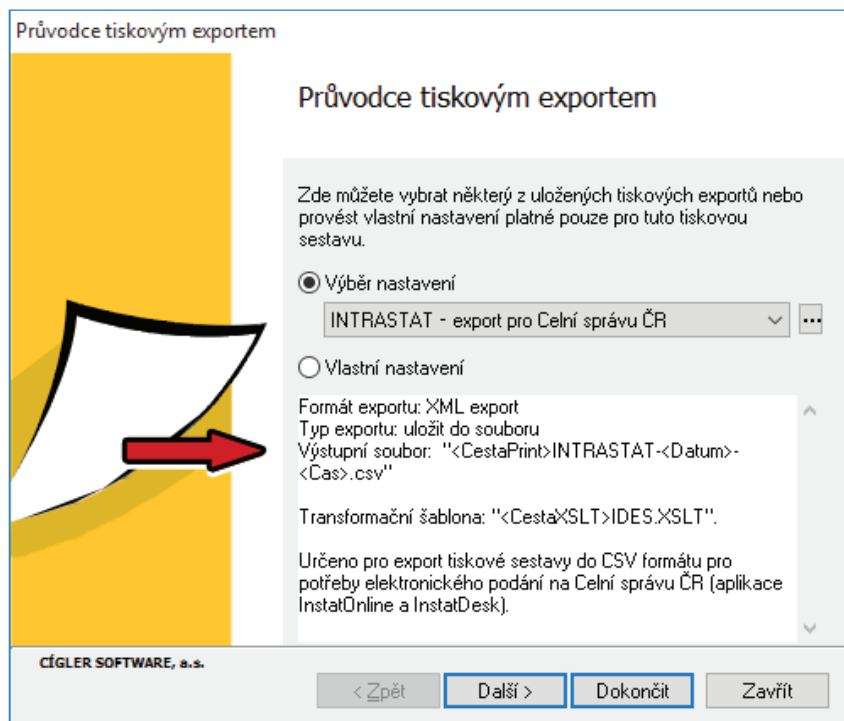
Průvodce tiskovým exportem

Průvodce tiskovým exportem

Zde můžete vybrat některý z uložených tiskových exportů nebo provést vlastní nastavení platné pouze pro tuto tiskovou sestavu.

Výběr nastavení

INTRASTAT - export pro Celní správu ČR

...

Vlastní nastavení

Formát exportu: XML export
Typ exportu: uložit do souboru
Výstupní soubor: "<CestaPrint>INTRASTAT-<Datum>-<Cas>.csv"

Transformační šablona: "<CestaXSLT>IDES.XSLT".

Určeno pro export tiskové sestavy do CSV formátu pro potřeby elektronického podání na Celní správu ČR (aplikace InstatOnline a InstatDesk).

CÍGLER SOFTWARE, a.s.

< Zpět | Další > | Dokončit | Zavřít